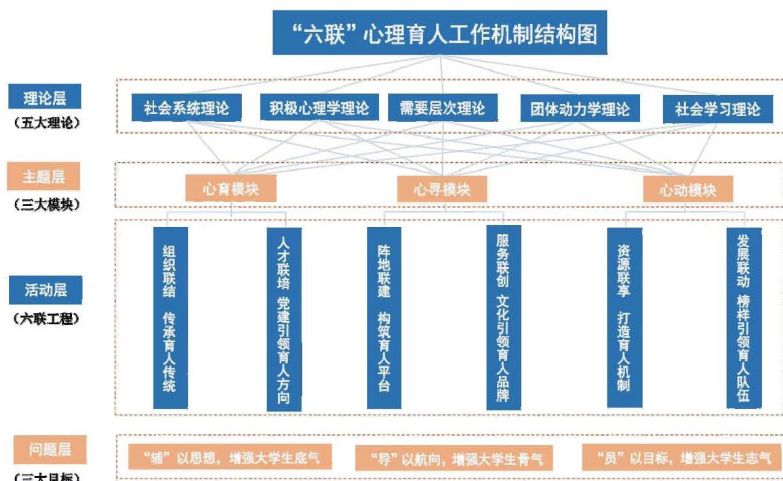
“六联”心理育人工作机制结构图

理论层
（五大理论）

社会系统理论
积极心理学理论
需要层次理论
团体动力学理论
社会学习理论

主题层
（三大模块）

心育模块
心寻模块
心动模块

活动层
（六联工程）

组织联结 传承育人传统
人才联培 党建引领育人方向
阵地联建 构筑育人平台
服务联创 文化引领育人品牌
资源联享 打造育人机制
发展联动 榜样引领育人队伍

问题层
（三大目标）

“辅”以思想，增强大学生底气
“导”以航向，增强大学生骨气
“员”以目标，增强大学生志气